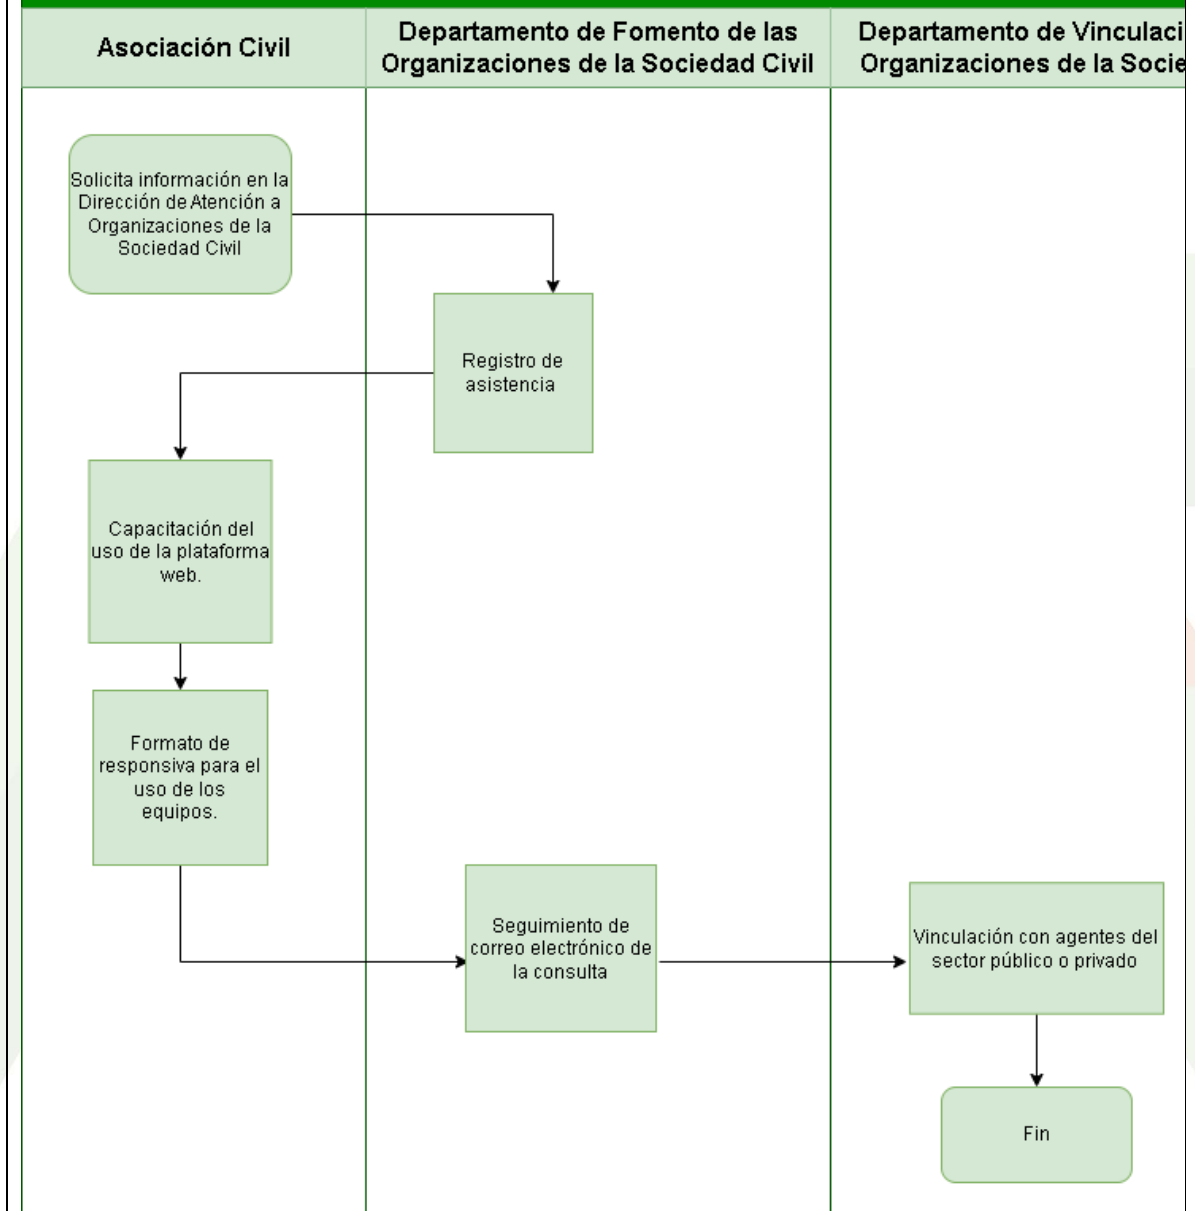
Asociación Civil

Departamento de Fomento de las Organizaciones de la Sociedad Civil

Departamento de Vinculaci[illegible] Organizaciones de la Socie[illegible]

Solicita información en la Dirección de Atención a Organizaciones de la Sociedad Civil

Registro de asistencia

Capacitación del uso de la plataforma web.

Formato de responsiva para el uso de los equipos.

Seguimiento de correo electrónico de la consulta

Vinculación con agentes del sector público o privado

Fin